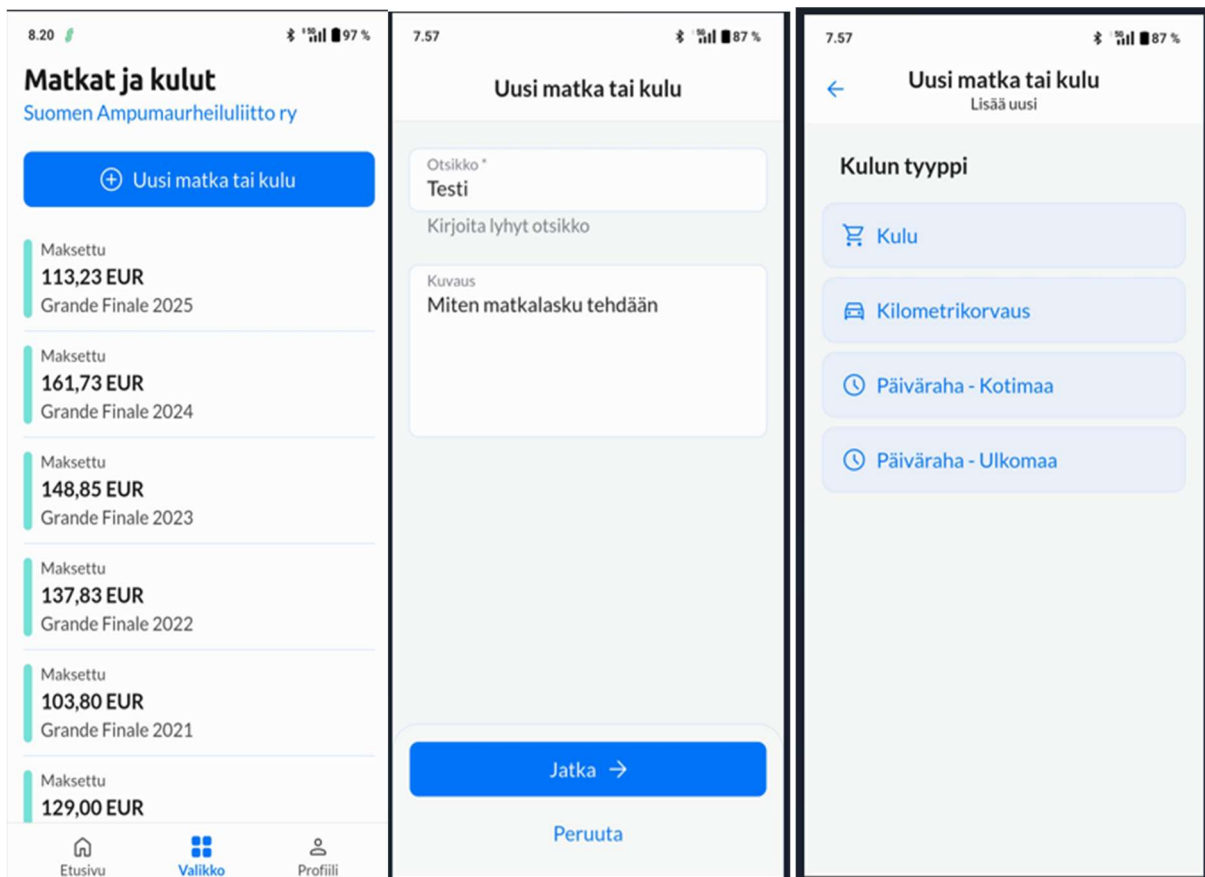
8.20 97 %

Matkat ja kulut
Suomen Ampumaurheiluliitto ry

Uusi matka tai kulu

Maksettu
113,23 EUR
Grande Finale 2025

Maksettu
161,73 EUR
Grande Finale 2024

Maksettu
148,85 EUR
Grande Finale 2023

Maksettu
137,83 EUR
Grande Finale 2022

Maksettu
103,80 EUR
Grande Finale 2021

Maksettu
129,00 EUR

Etusivu Valikko Profiili

7.57 87 %

Uusi matka tai kulu

Otsikko *
Testi
Kirjoita lyhyt otsikko

Kuvaus
Miten matkalasku tehdään

Jatka →

Peruuta

7.57 87 %

Uusi matka tai kulu
Lisää uusi

Kulun tyyppi

Kulu

Kilometrikorvaus

Päiväraha - Kotimaa

Päiväraha - Ulkomaa